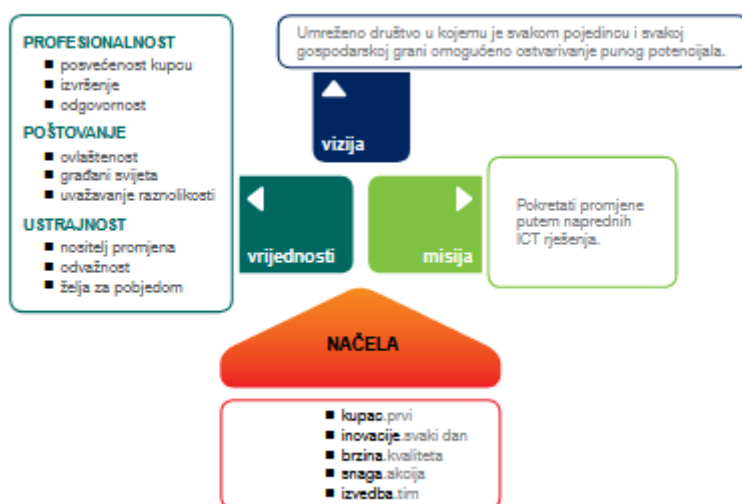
PROFESIONALNOST
- posvećenost kupcu
- izvršenje
- odgovornost

POŠTOVANJE
- ovlaštenost
- građani svijeta
- uvažavanje raznolikosti

USTRAJNOST
- nositelj promjena
- odvažnost
- želja za pobjedom

Umreženo društvo u kojemu je svakom pojedincu i svakoj gospodarskoj grani omogućeno ostvarivanje punog potencijala.

vizija

vrijednosti

misija

Pokretati promjene putem naprednih ICT rješenja.

NAČELA

- kupac.prvi
- inovacije.svaki dan
- brzina.kvaliteta
- snaga.akcija
- izvedba.tim